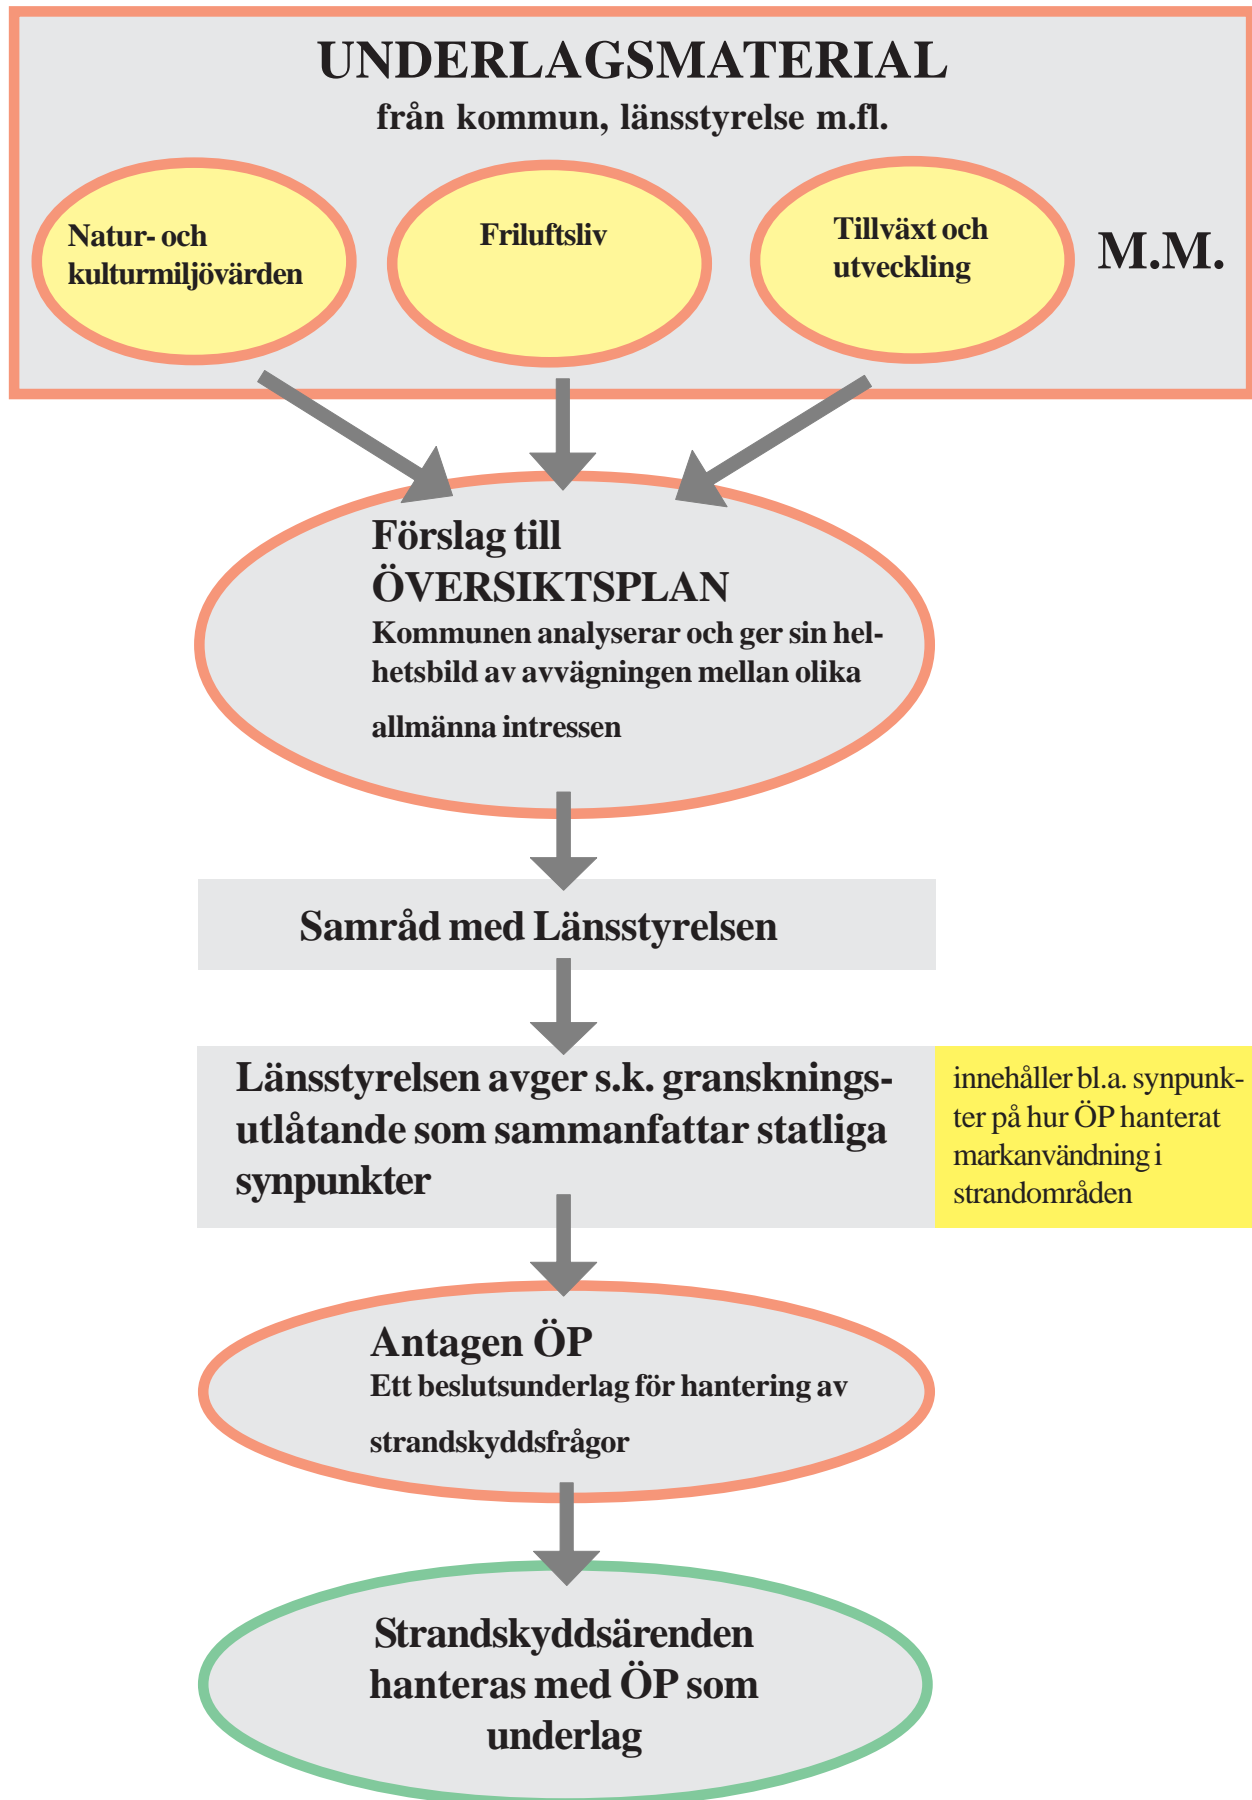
UNDERLAGSMATERIAL
från kommun, länsstyrelse m.fl.

Natur- och kulturmiljövärden

Friluftsliv

Tillväxt och utveckling

M.M.

Förslag till ÖVERSIKTSPLAN
Kommunen analyserar och ger sin helhetsbild av avvägningen mellan olika allmänna intressen

Samråd med Länsstyrelsen

Länsstyrelsen avger s.k. gransknings-utlåtande som sammanfattar statliga synpunkter

innehåller bl.a. synpunkter på hur ÖP hanterat markanvändning i strandområden

Antagen ÖP
Ett beslutsunderlag för hantering av strandskyddsfrågor

Strandskyddsärenden hanteras med ÖP som underlag